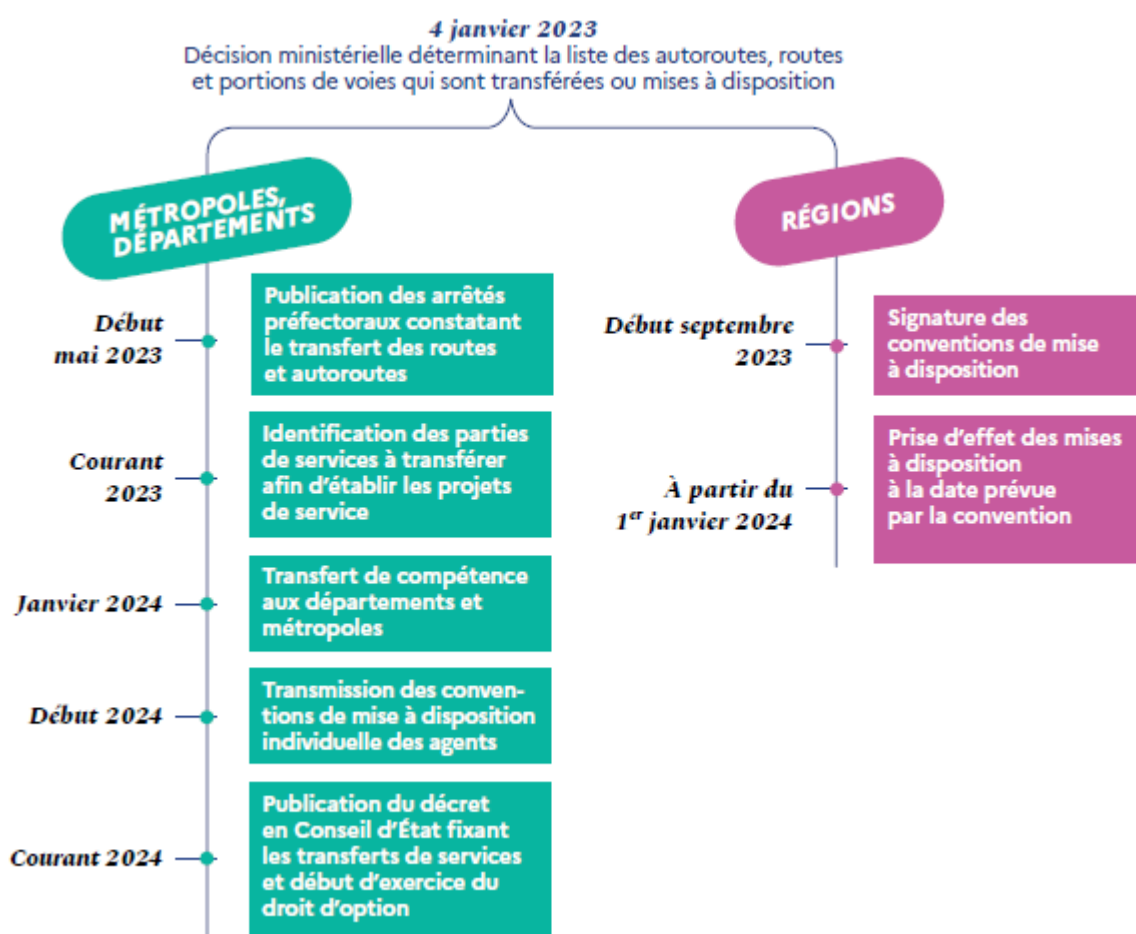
4 janvier 2023
Décision ministérielle déterminant la liste des autoroutes, routes et portions de voies qui sont transférées ou mises à disposition

MÉTROPOLES, DÉPARTEMENTS

Début mai 2023
Publication des arrêtés préfectoraux constatant le transfert des routes et autoroutes

Courant 2023
Identification des parties de services à transférer afin d'établir les projets de service

Janvier 2024
Transfert de compétence aux départements et métropoles

Début 2024
Transmission des conventions de mise à disposition individuelle des agents

Courant 2024
Publication du décret en Conseil d'État fixant les transferts de services et début d'exercice du droit d'option

RÉGIONS

Début septembre 2023
Signature des conventions de mise à disposition

À partir du 1$^{er}$ janvier 2024
Prise d'effet des mises à disposition à la date prévue par la convention